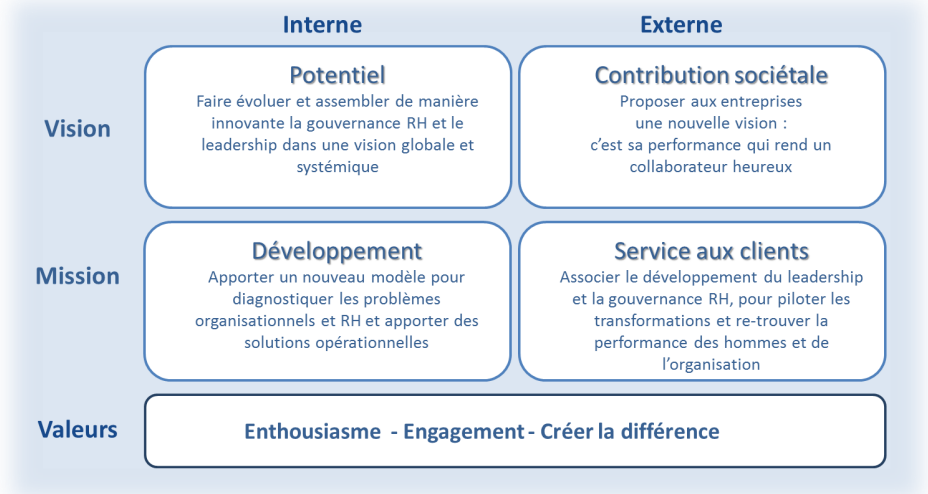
| | Interne | Externe |
|---|---|---|
| Vision | **Potentiel** Faire évoluer et assembler de manière innovante la gouvernance RH et le leadership dans une vision globale et systémique | **Contribution sociétale** Proposer aux entreprises une nouvelle vision : c'est sa performance qui rend un collaborateur heureux |
| Mission | **Développement** Apporter un nouveau modèle pour diagnostiquer les problèmes organisationnels et RH et apporter des solutions opérationnelles | **Service aux clients** Associer le développement du leadership et la gouvernance RH, pour piloter les transformations et re-trouver la performance des hommes et de l'organisation |
| Valeurs | Enthousiasme - Engagement - Créer la différence | |